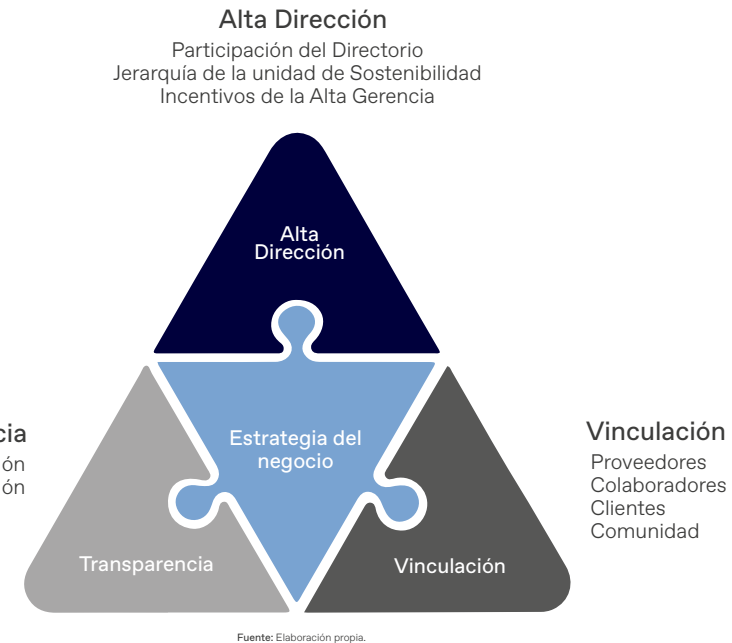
Alta Dirección
Participación del Directorio
Jerarquía de la unidad de Sostenibilidad
Incentivos de la Alta Gerencia

Alta Dirección

cia
ón
ón

Estrategia del negocio

Vinculación
Proveedores
Colaboradores
Clientes
Comunidad

Transparencia

Vinculación

Fuente: Elaboración propia.